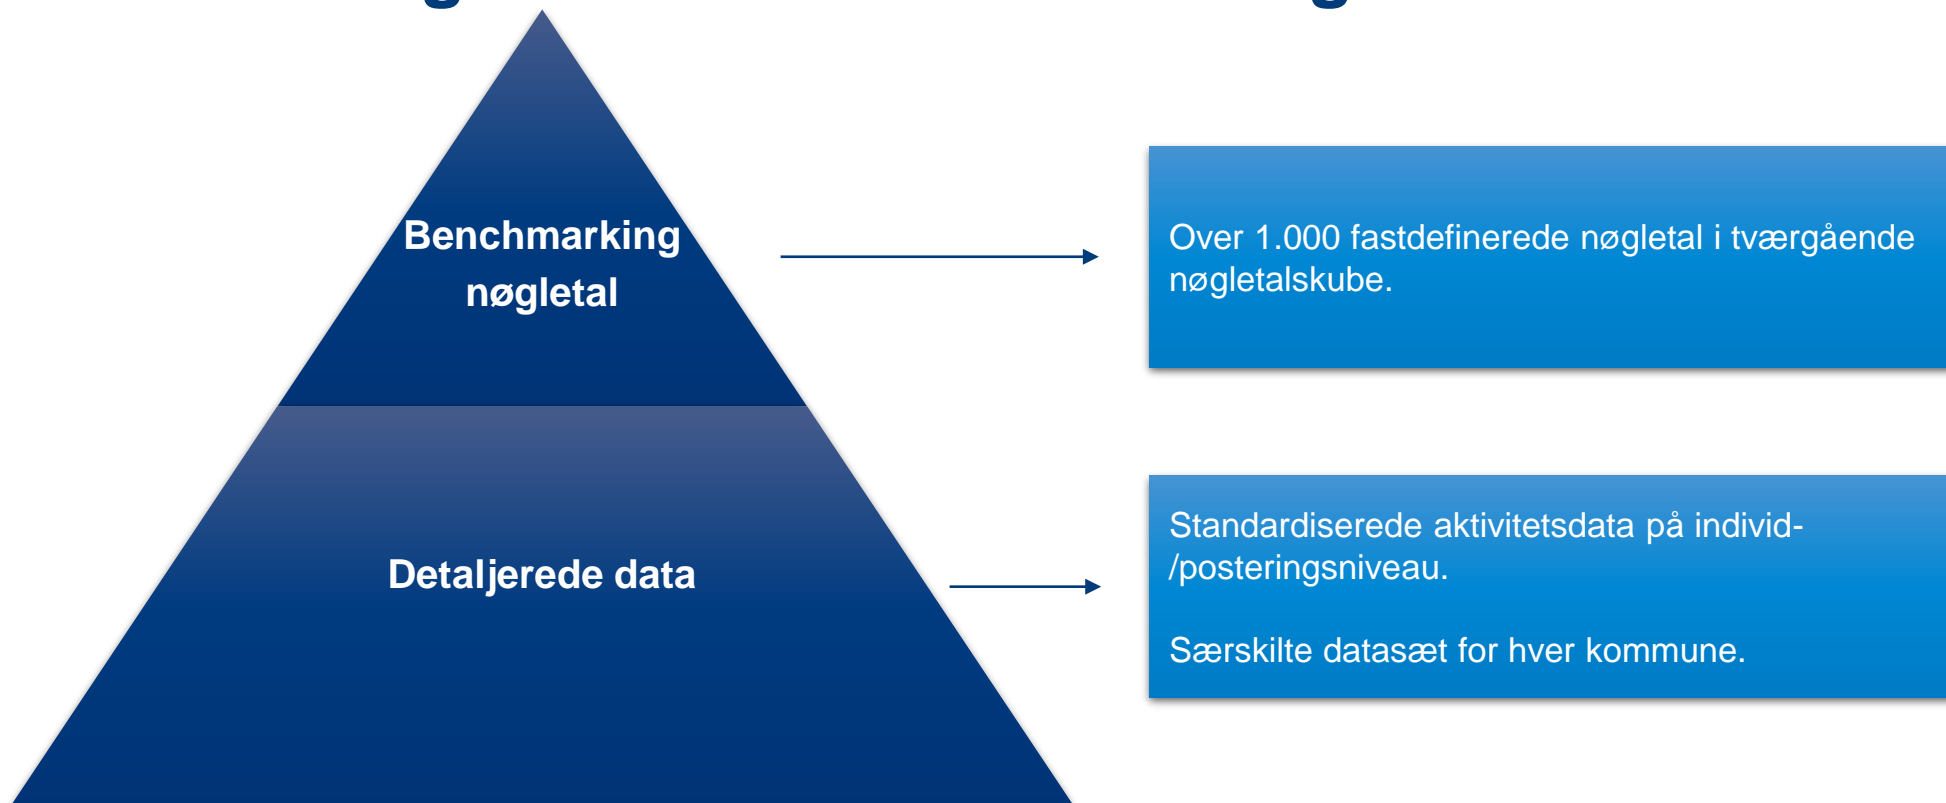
Benchmarking nøgletal

Detaljerede data

Over 1.000 fastdefinerede nøgletal i tværgående nøgletalskube.

Standardiserede aktivitetsdata på individ-/posteringsniveau.

Særskilte datasæt for hver kommune.